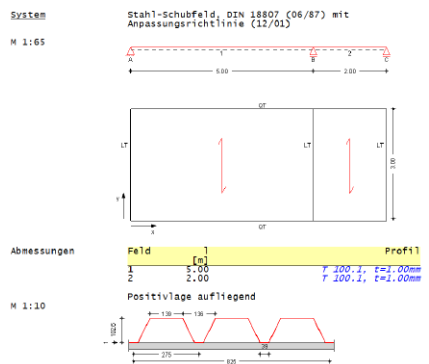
System

Stahl-Schubfeld, DIN 18807 (06/87) mit Anpassungsrichtlinie (12/01)

M 1:65

A 1 B 2 C

5.00 2.00

OT

LT LT LT

3.00

y

x

OT

Abmessungen

| Feld | l [m] | Profil |
|---|---|---|
| 1 | 5.00 | T 100.1, t=1.00mm |
| 2 | 2.00 | T 100.1, t=1.00mm |

M 1:10

Positivlage aufliegend

139 136

100.0

275

38

825